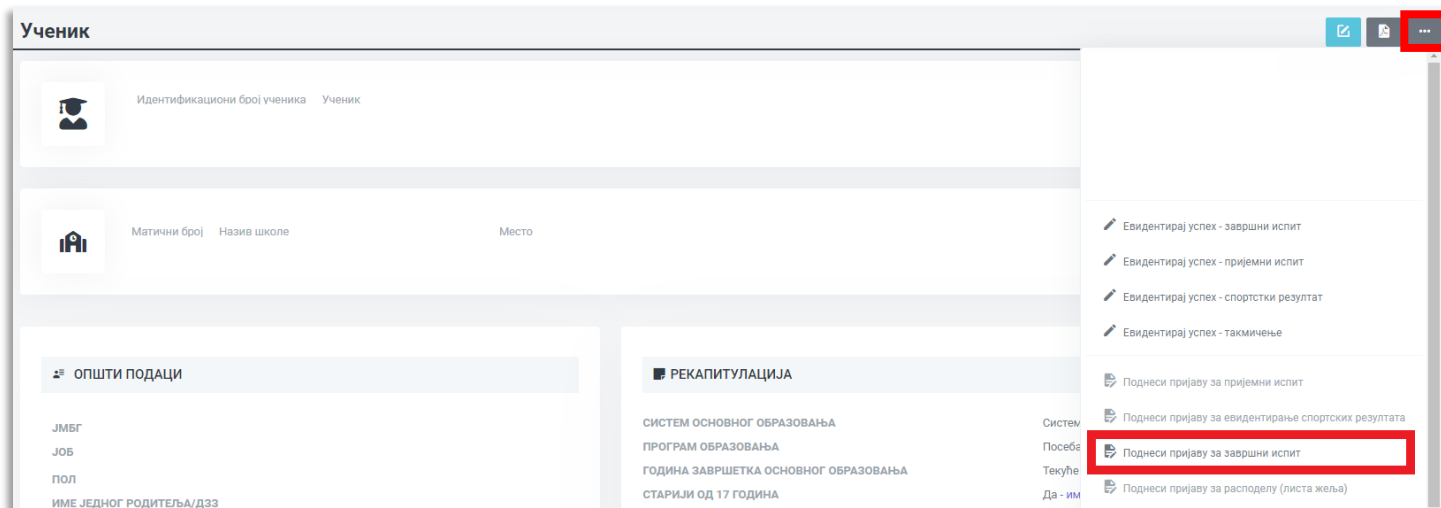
Ученик

Идентификациони број ученика Ученик

Матични број Назив школе Место

ОПШТИ ПОДАЦИ

ЈМБГ
ЈОБ
ПОЛ
ИМЕ ЈЕДНОГ РОДИТЕЉА/ДЗЗ

РЕКАПИТУЛАЦИЈА

СИСТЕМ ОСНОВНОГ ОБРАЗОВАЊА Систем
ПРОГРАМ ОБРАЗОВАЊА Посеба
ГОДИНА ЗАВРШЕТКА ОСНОВНОГ ОБРАЗОВАЊА Текуће
СТАРИЈИ ОД 17 ГОДИНА Да - им

Евидентирај успех - завршни испит
Евидентирај успех - пријемни испит
Евидентирај успех - спортстки резултат
Евидентирај успех - такмичење
Поднеси пријаву за пријемни испит
Поднеси пријаву за евидентирање спортских резултата
Поднеси пријаву за завршни испит
Поднеси пријаву за расподелу (листа жеља)